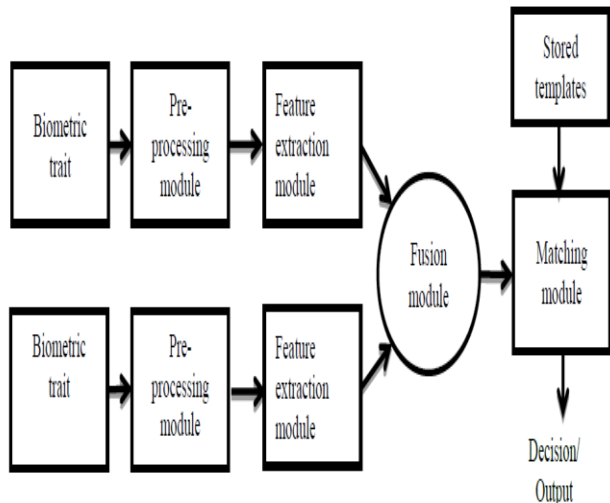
Biometric trait

Pre-processing module

Feature extraction module

Biometric trait

Pre-processing module

Feature extraction module

Fusion module

Stored templates

Matching module

Decision/ Output